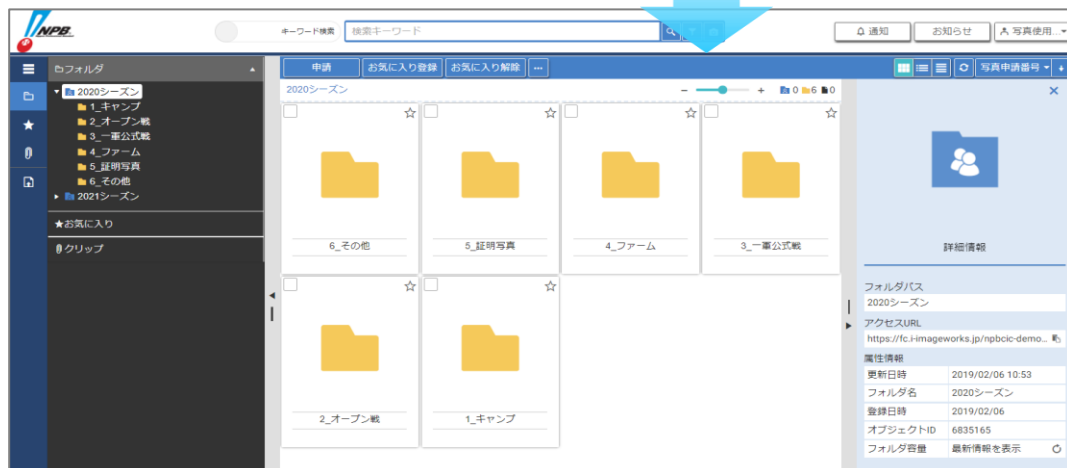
NPB

キーワード検索 検索キーワード

通知 お知らせ 写真使用...

フォルダ

2020シーズン
1_キャンプ
2_オープン戦
3_一軍公式戦
4_ファーム
5_証明写真
6_その他
2021シーズン

★お気に入り

クリップ

申請 お気に入り登録 お気に入り解除 ...

写真申請番号

2020シーズン

0 6 0

6_その他

5_証明写真

4_ファーム

3_一軍公式戦

2_オープン戦

1_キャンプ

詳細情報

フォルダパス
2020シーズン
アクセスURL
https://fc.i-imageworks.jp/npbcic-demo...
属性情報

| | |
|---|---|
| 更新日時 | 2019/02/06 10:53 |
| フォルダ名 | 2020シーズン |
| 登録日時 | 2019/02/06 |
| オブジェクトID | 6835165 |
| フォルダ容量 | 最新情報を表示 |